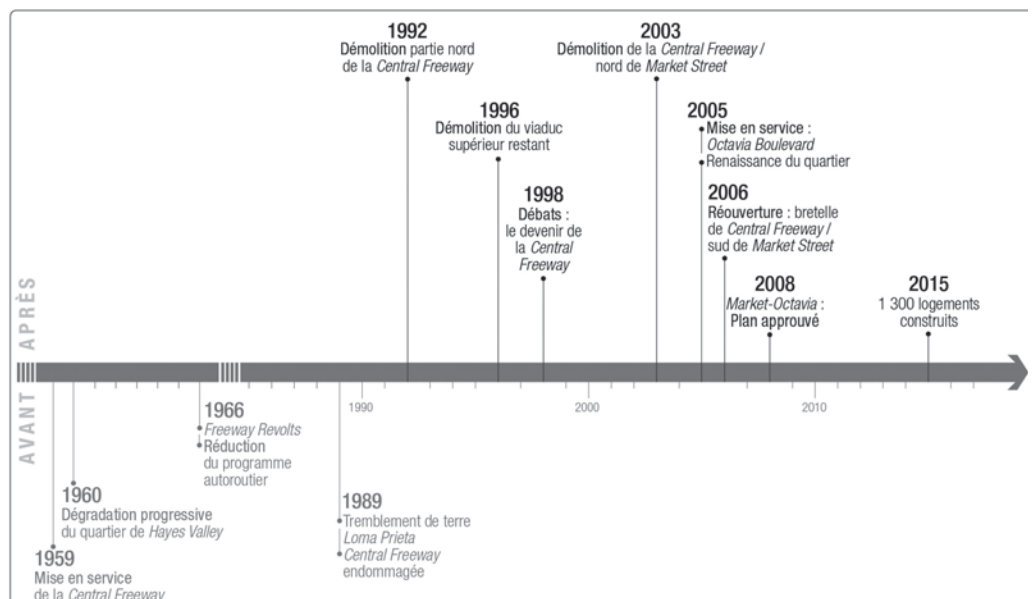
APRÈS

AVANT

1992
Démolition partie nord de la *Central Freeway*

2003
Démolition de la *Central Freeway* / nord de *Market Street*

1996
Démolition du viaduc supérieur restant

2005
Mise en service : *Octavia Boulevard*
Renaissance du quartier

1998
Débats : le devenir de la *Central Freeway*

2006
Réouverture : bretelle de *Central Freeway* / sud de *Market Street*

2008
*Market-Octavia* : Plan approuvé

2015
1 300 logements construits

1990

2000

2010

1966
*Freeway Revolts*
Réduction du programme autoroutier

1960
Dégradation progressive du quartier de *Hayes Valley*

1989
Tremblement de terre *Loma Prieta*
*Central Freeway* endommagée

1959
Mise en service de la *Central Freeway*